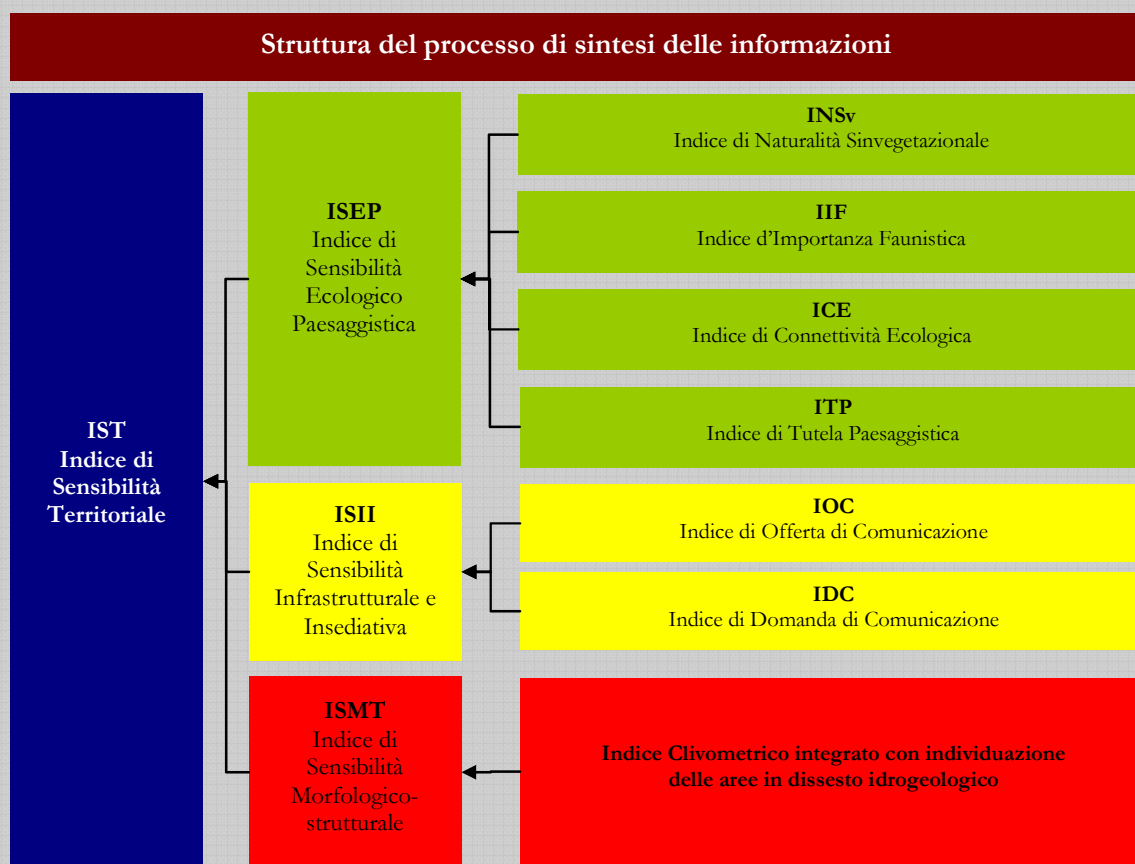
Struttura del processo di sintesi delle informazioni

IST
Indice di Sensibilità Territoriale

ISEP
Indice di Sensibilità Ecologico Paesaggistica

INSv
Indice di Naturalità Sinvegetazionale

IIF
Indice d'Importanza Faunistica

ICE
Indice di Connettività Ecologica

ITP
Indice di Tutela Paesaggistica

ISII
Indice di Sensibilità Infrastrutturale e Insediativa

IOC
Indice di Offerta di Comunicazione

IDC
Indice di Domanda di Comunicazione

ISMT
Indice di Sensibilità Morfologico-strutturale

Indice Clivometrico integrato con individuazione delle aree in dissesto idrogeologico